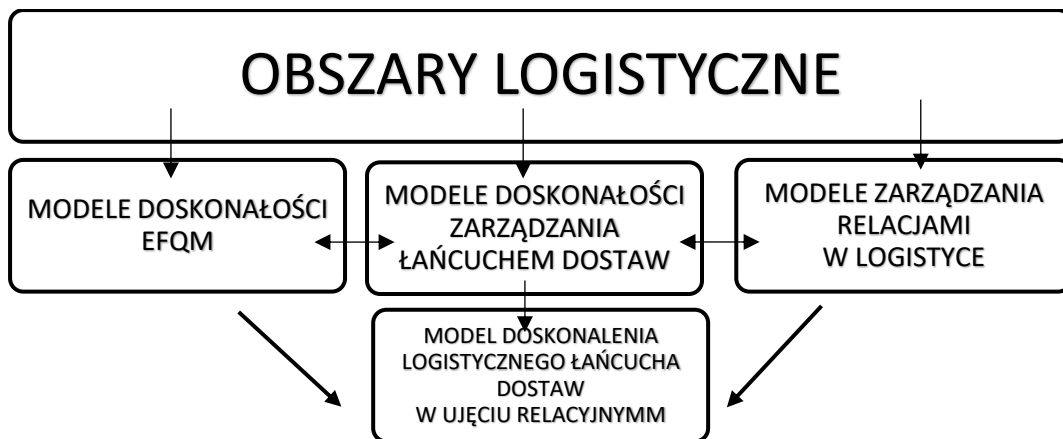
OBSZARY LOGISTYCZNE

MODELE DOSKONAŁOŚCI EFQM

MODELE DOSKONAŁOŚCI ZARZĄDZANIA ŁAŃCUCHEM DOSTAW

MODELE ZARZĄDZANIA RELACJAMI W LOGISTYCE

MODEL DOSKONALENIA LOGISTYCZNEGO ŁAŃCUCHA DOSTAW W UJĘCIU RELACYJNYMM